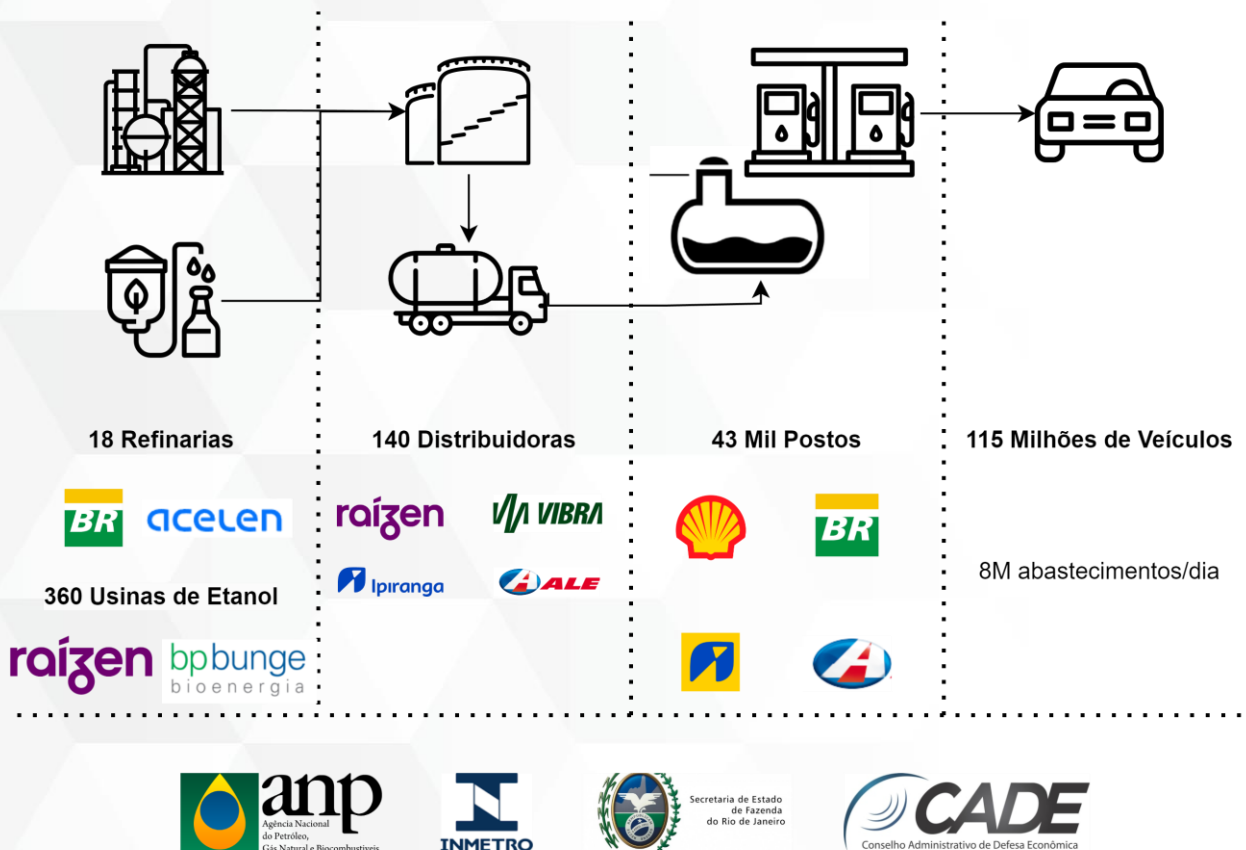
18 Refinarias

BR acelen

360 Usinas de Etanol

raízen bp bunge bioenergia

140 Distribuidoras

raízen VIBRA

Ipiranga ALE

43 Mil Postos

BR

115 Milhões de Veículos

8M abastecimentos/dia

anp Agência Nacional do Petróleo, Gás Natural e Biocombustíveis

INMETRO

Secretaria de Estado de Fazenda do Rio de Janeiro

CADE Conselho Administrativo de Defesa Econômica